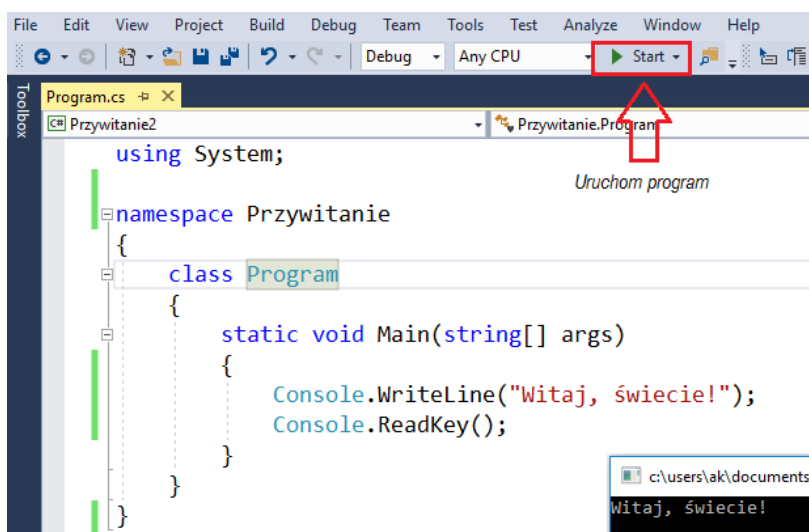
File Edit View Project Build Debug Team Tools Test Analyze Window Help

Debug Any CPU Start

Toolbox

Program.cs

Przywitanie2

Przywitanie.Program

using System;

Uruchom program

namespace Przywitanie
{
class Program
{
static void Main(string[] args)
{
Console.WriteLine("Witaj, świecie!");
Console.ReadKey();
}
}
}

c:\users\ak\documents

Witaj, świecie!